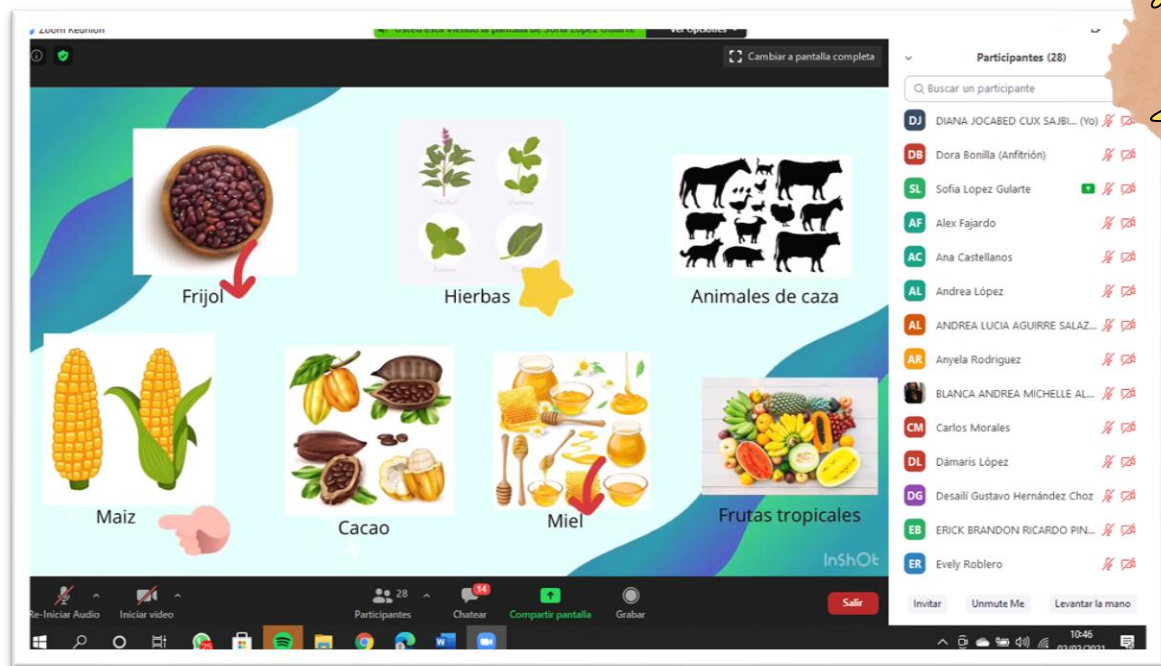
Zoom Reunión

Usted está viendo la pantalla de Sofia Lopez Gularte

Ver opciones

Cambiar a pantalla completa

Frijol

Hierbas

Animales de caza

Maiz

Cacao

Miel

Frutas tropicales

InShOt

Participantes (28)

Buscar un participante

DJ DIANA JOCABED CUX SAJBI... (Yo)

DB Dora Bonilla (Anfitrión)

SL Sofia Lopez Gularte

AF Alex Fajardo

AC Ana Castellanos

AL Andrea López

AL ANDREA LUCIA AGUIRRE SALAZ...

AR Anyela Rodriguez

BLANCA ANDREA MICHELLE AL...

CM Carlos Morales

DL Dámaris López

DG Desailí Gustavo Hernández Choz

EB ERICK BRANDON RICARDO PIN...

ER Evely Roblero

Invitar

Unmute Me

Levantar la mano

Re-Iniciar Audio

Iniciar video

28

Participantes

14

Chatear

Compartir pantalla

Grabar

Salir

10:46
02/03/2021